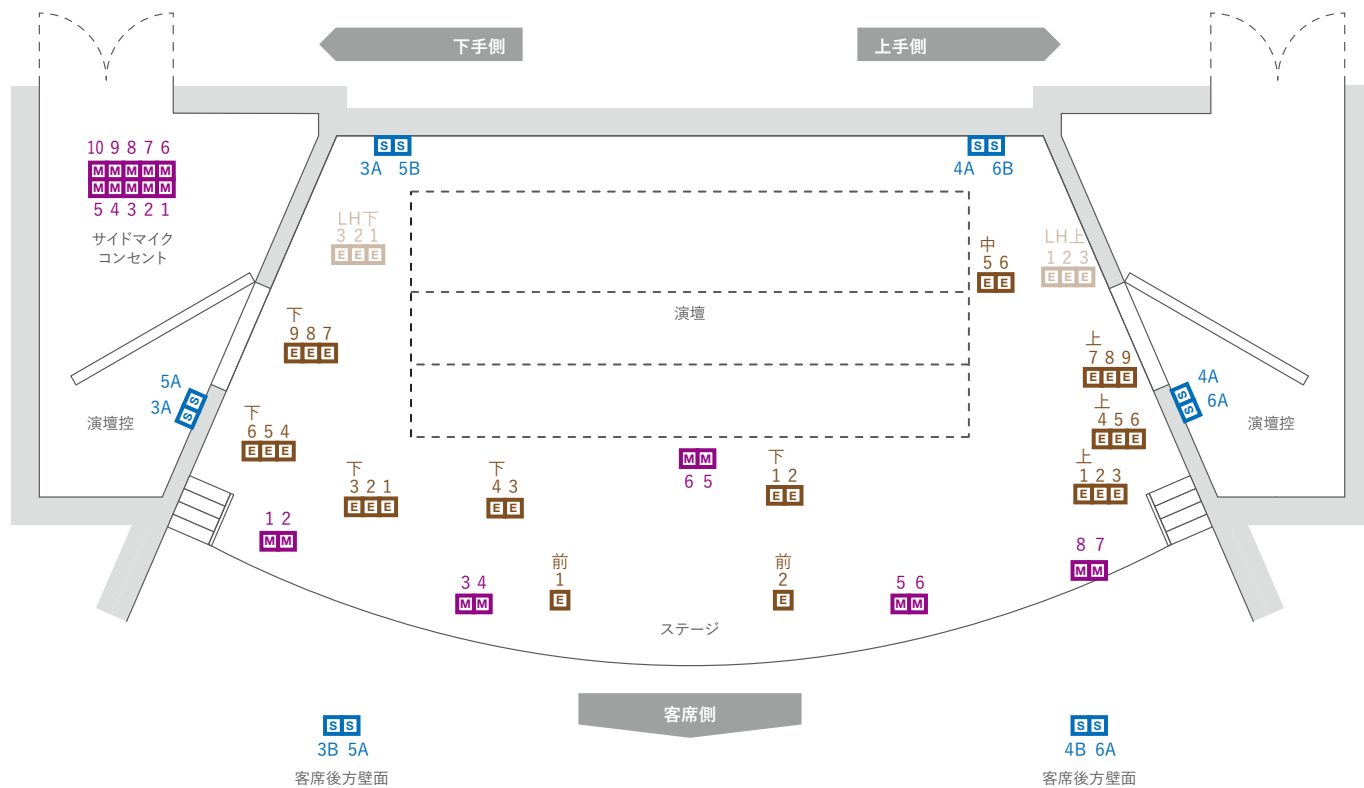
下手側

上手側

10 9 8 7 6
M M M M M
M M M M M
5 4 3 2 1
サイドマイク
コンセント

S S
3A 5B

S S
4A 6B

LH下
3 2 1
E E E

中
5 6
E E

LH上
1 2 3
E E E

演壇

下
9 8 7
E E E

上
7 8 9
E E E

5A
3A
S S

4A
6A
S S

演壇控

演壇控

下
6 5 4
E E E

上
4 5 6
E E E

M M
6 5

下
1 2
E E

上
1 2 3
E E E

下
3 2 1
E E E

下
4 3
E E

1 2
M M

8 7
M M

3 4
M M

前
1
E

前
2
E

5 6
M M

ステージ

客席側

S S
3B 5A
客席後方壁面

S S
4B 6A
客席後方壁面